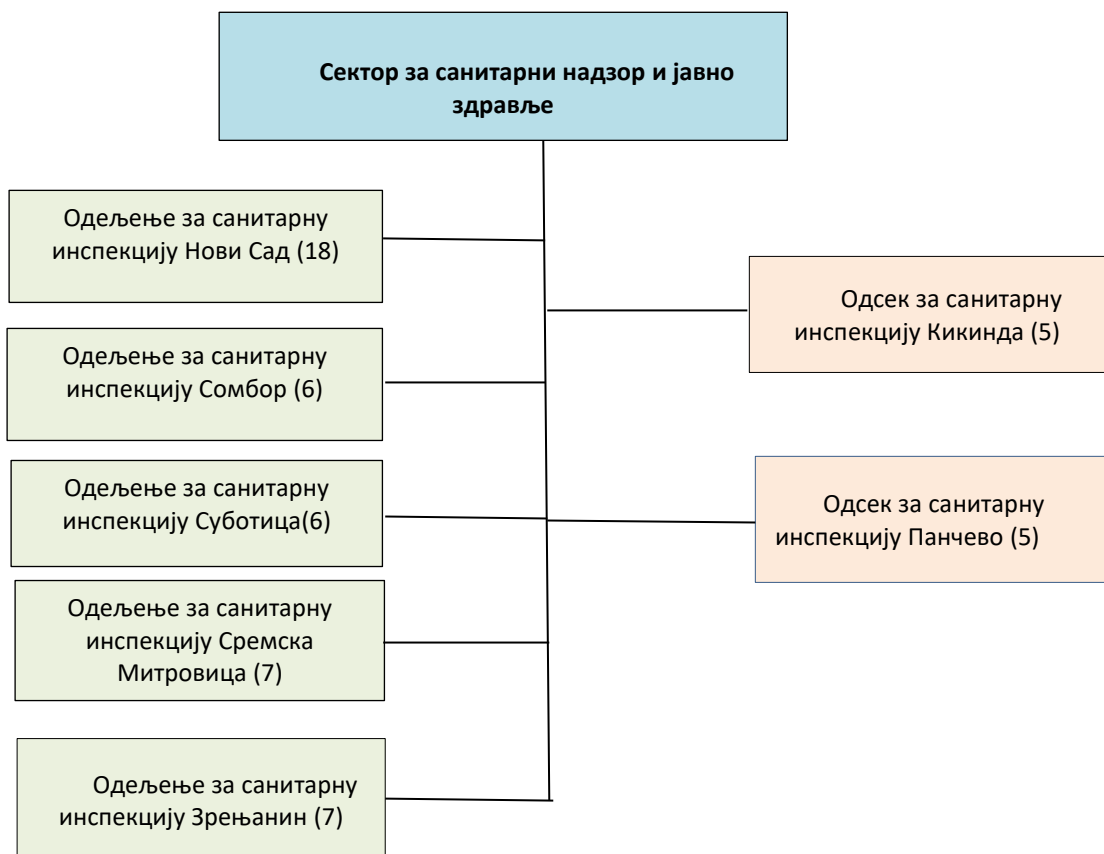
Сектор за санитарни надзор и јавно здравље

Одељење за санитарну инспекцију Нови Сад (18)

Одсек за санитарну инспекцију Кикинда (5)

Одељење за санитарну инспекцију Сомбор (6)

Одељење за санитарну инспекцију Суботица(6)

Одсек за санитарну инспекцију Панчево (5)

Одељење за санитарну инспекцију Сремска Митровица (7)

Одељење за санитарну инспекцију Зрењанин (7)